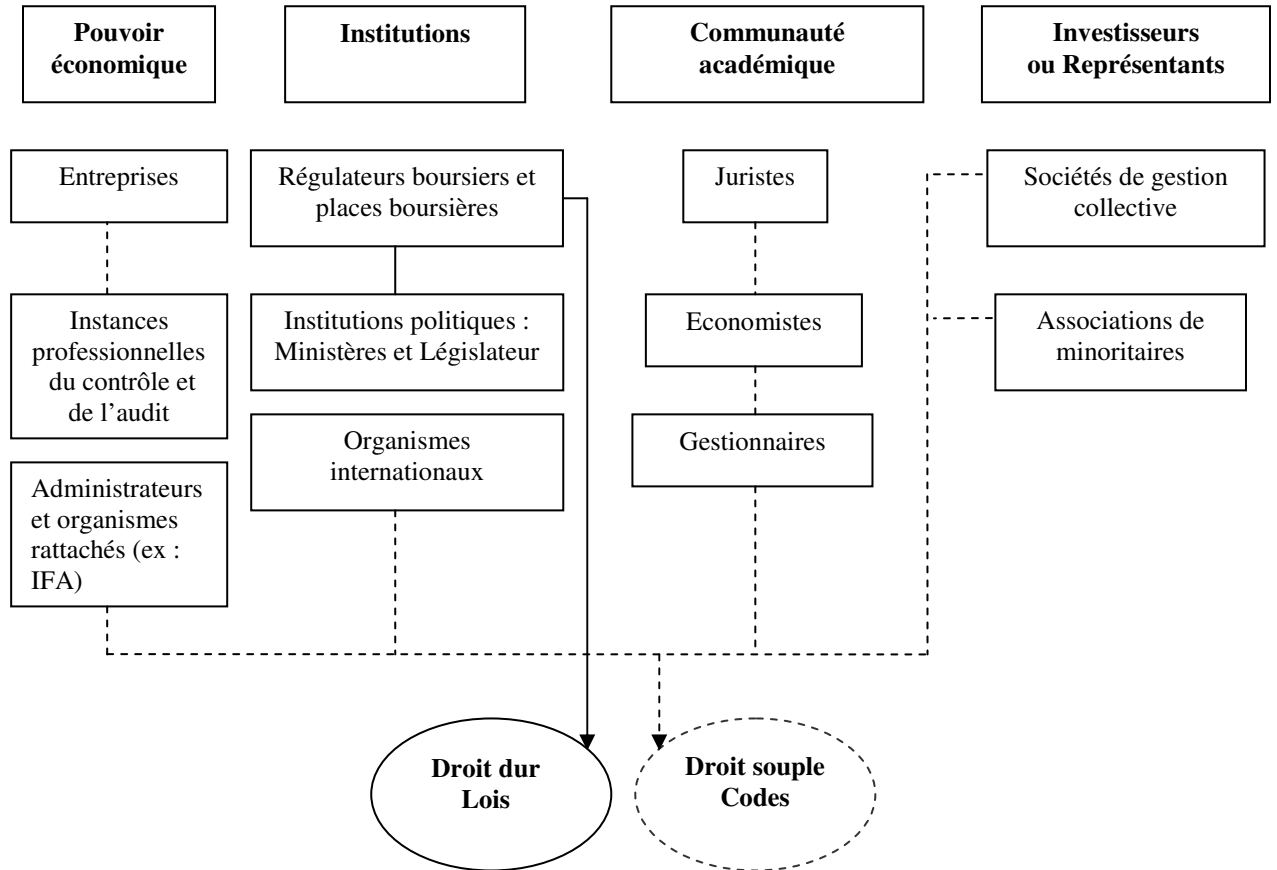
Pouvoir économique

Institutions

Communauté académique

Investisseurs ou Représentants

Entreprises

Instances professionnelles du contrôle et de l'audit

Administrateurs et organismes rattachés (ex : IFA)

Régulateurs boursiers et places boursières

Institutions politiques : Ministères et Législateur

Organismes internationaux

Juristes

Economistes

Gestionnaires

Sociétés de gestion collective

Associations de minoritaires

Droit dur Lois

Droit souple Codes